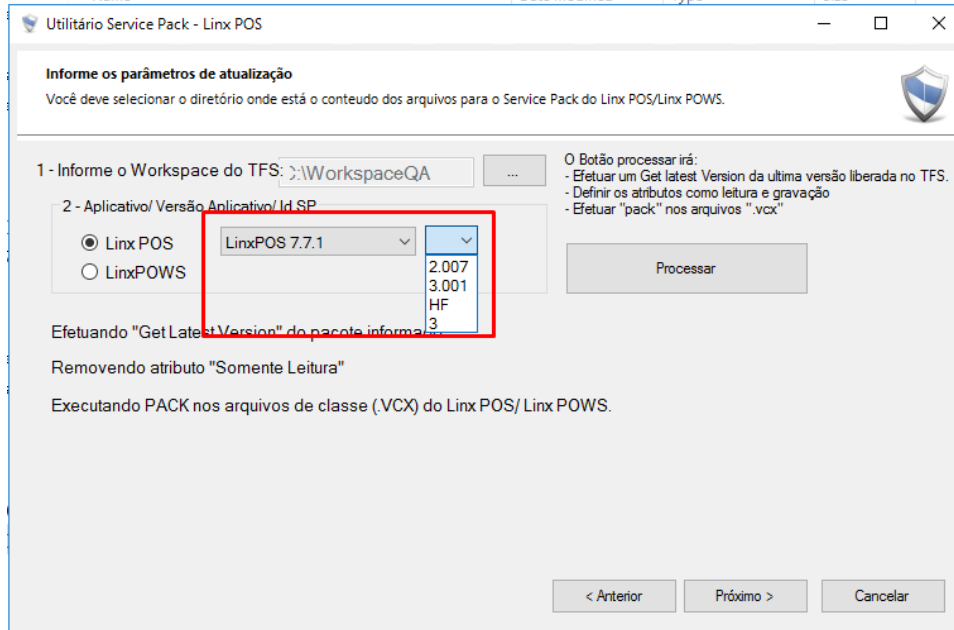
Utilitário Service Pack - Linx POS

Informe os parâmetros de atualização

Você deve selecionar o diretório onde está o conteudo dos arquivos para o Service Pack do Linx POS/Linx POWS.

1 - Informe o Workspace do TFS: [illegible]:\WorkspaceQA ...

O Botão processar irá:
- Efetuar um Get latest Version da ultima versão liberada no TFS.
- Definir os atributos como leitura e gravação
- Efetuar "pack" nos arquivos ".vcx"

2 - Aplicativo/ Versão Aplicativo/ Id SP

Linx POS

LinxPOWS

LinxPOS 7.7.1

2.007
3.001
HF
3

Processar

Efetuando "Get Latest Version" do pacote informa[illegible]

Removendo atributo "Somente Leitura"

Executando PACK nos arquivos de classe (.VCX) do Linx POS/ Linx POWS.

< Anterior

Próximo >

Cancelar